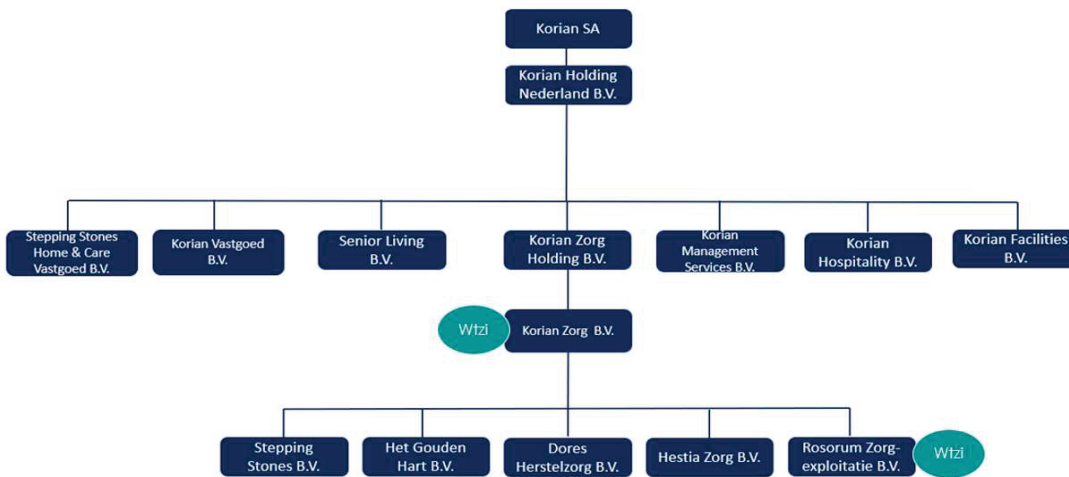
Korian SA

Korian Holding Nederland B.V.

Stepping Stones Home & Care Vastgoed B.V.

Korian Vastgoed B.V.

Senior Living B.V.

Korian Zorg Holding B.V.

Korian Management Services B.V.

Korian Hospitality B.V.

Korian Facilities B.V.

Wtzi

Korian Zorg B.V.

Stepping Stones B.V.

Het Gouden Hart B.V.

Dores Herstelzorg B.V.

Hestia Zorg B.V.

Rosorum Zorgexploitatie B.V.

Wtzi